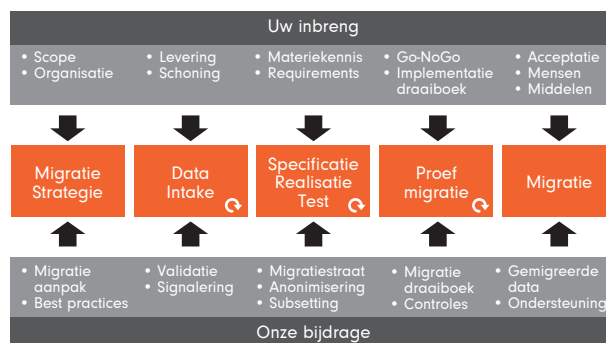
Uw inbreng

• Scope
• Organisatie

• Levering
• Schoning

• Materiekennis
• Requirements

• Go-NoGo
• Implementatie draaiboek

• Acceptatie
• Mensen
• Middelen

Migratie Strategie

Data Intake

Specificatie Realisatie Test

Proef migratie

Migratie

• Migratie aanpak
• Best practices

• Validatie
• Signalering

• Migratiestraat
• Anonimisering
• Subsetting

• Migratie draaiboek
• Controles

• Gemigreerde data
• Ondersteuning

Onze bijdrage